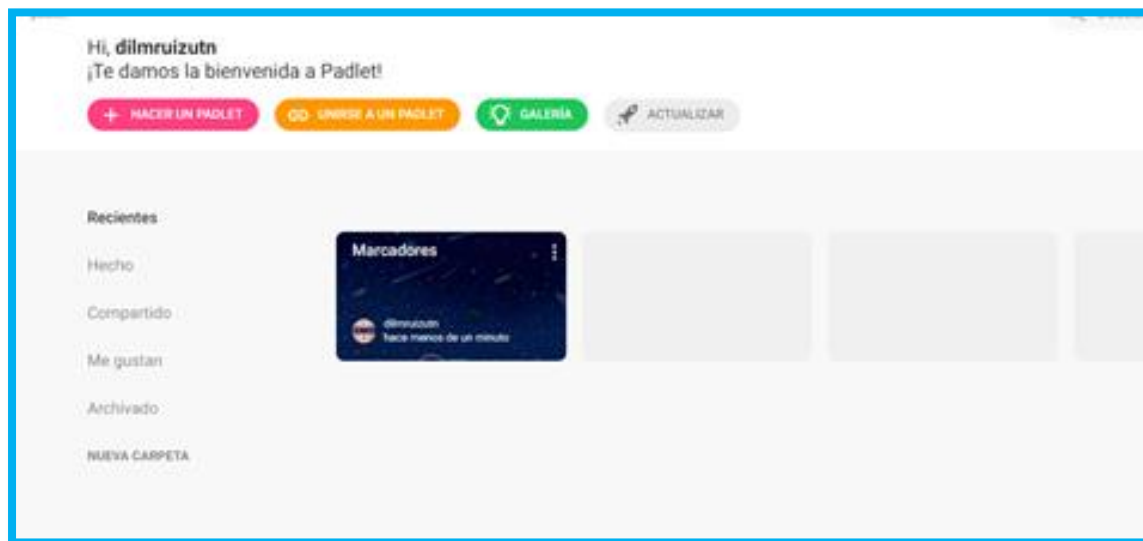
Hi, dilmruizutn
¡Te damos la bienvenida a Padlet!

+ HACER UN PADLET
UNIRSE A UN PADLET
GALERÍA
ACTUALIZAR

Recientes
Hecho
Compartido
Me gustan
Archivado
NUEVA CARPETA

Marcadores
dilmruizutn
hace menos de un minuto